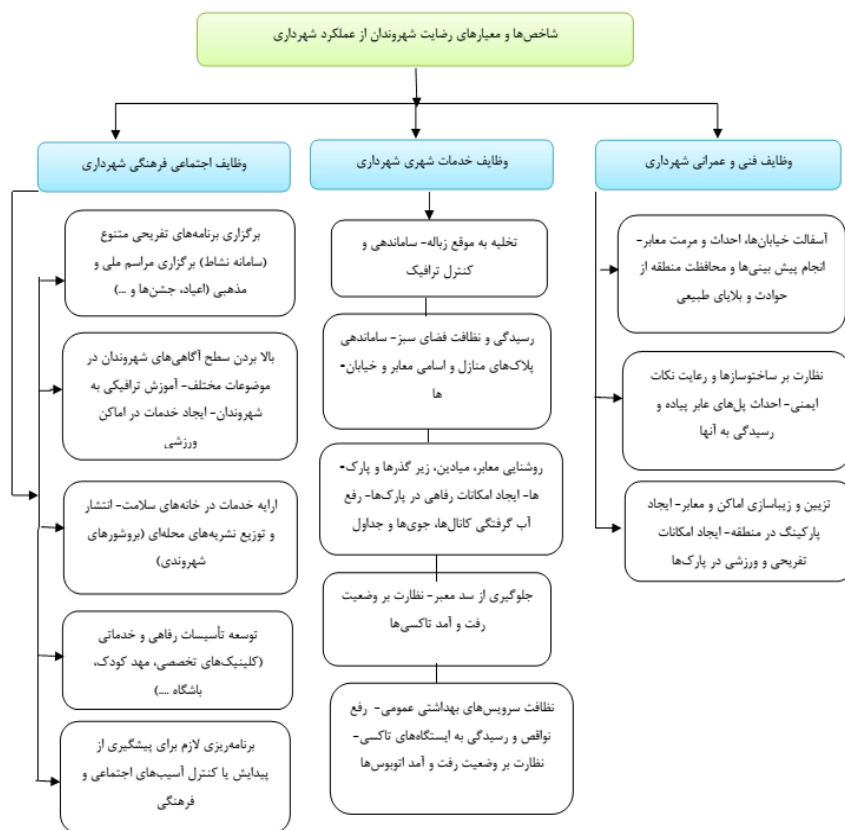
شاخص‌ها و معیارهای رضایت شهروندان از عملکرد شهرداری

وظایف فنی و عمرانی شهرداری

آسفالت خیابان‌ها، احداث و مرمت معابر- انجام پیش بینی‌ها و محافظت منطقه از حوادث و بلایای طبیعی

نظارت بر ساختوسازها و رعایت نکات ایمنی- احداث پل‌های عابر پیاده و رسیدگی به آنها

تزیین و زیباسازی اماکن و معابر- ایجاد پارکینگ در منطقه- ایجاد امکانات تفریحی و ورزشی در پارک‌ها

وظایف خدمات شهری شهرداری

تخلیه به موقع زباله- ساماندهی و کنترل ترافیک

رسیدگی و نظافت فضای سبز- ساماندهی پلاک‌های منازل و اسامی معابر و خیابان‌ها

روشنایی معابر، میادین، زیر گذرها و پارک‌ها- ایجاد امکانات رفاهی در پارک‌ها- رفع آب گرفتگی کانال‌ها، جوی‌ها و جداول

جلوگیری از سد معبر- نظارت بر وضعیت رفت و آمد تاکسی‌ها

نظافت سرویس‌های بهداشتی عمومی- رفع نواقص و رسیدگی به ایستگاه‌های تاکسی- نظارت بر وضعیت رفت و آمد اتوبوس‌ها

وظایف اجتماعی فرهنگی شهرداری

برگزاری برنامه‌های تفریحی متنوع (سامانه نشاط) برگزاری مراسم ملی و مذهبی (اعیاد، جشن‌ها و ...)

بالا بردن سطح آگاهی‌های شهروندان در موضوعات مختلف- آموزش ترافیکی به شهروندان- ایجاد خدمات در اماکن ورزشی

ارایه خدمات در خانه‌های سلامت- انتشار و توزیع نشریه‌های محله‌ای (بروشورهای شهروندی)

توسعه تأسیسات رفاهی و خدماتی (کلینیک‌های تخصصی، مهد کودک، باشگاه ....)

برنامه‌ریزی لازم برای پیشگیری از پیدایش یا کنترل آسیب‌های اجتماعی و فرهنگی